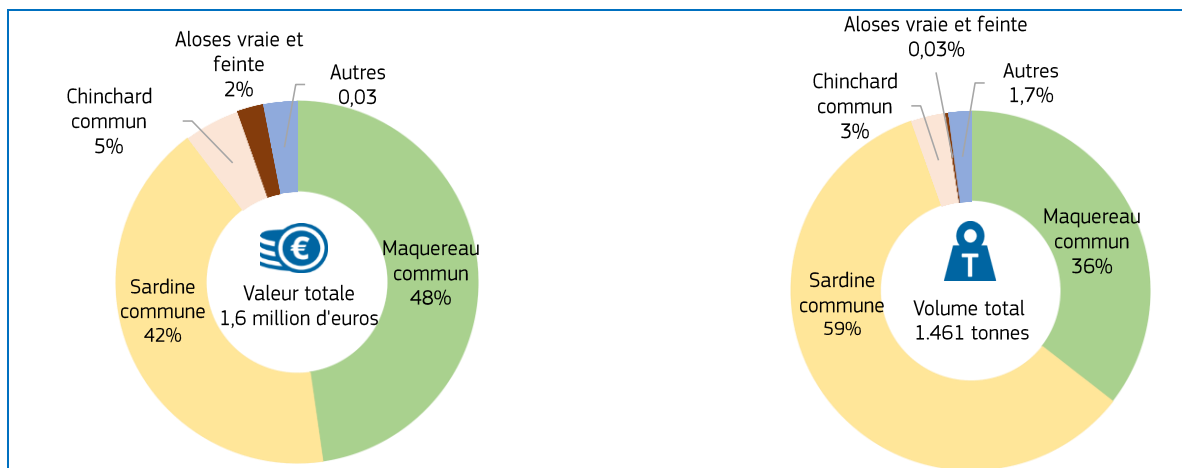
Aloses vraie et feinte
2%

Autres
0,03

Chinchard commun
5%

Maquereau commun
48%

Sardine commune
42%

€

Valeur totale
1,6 million d'euros

Aloses vraie et feinte
0,03%

Autres
1,7%

Chinchard commun
3%

Maquereau commun
36%

Sardine commune
59%

T

Volume total
1.461 tonnes